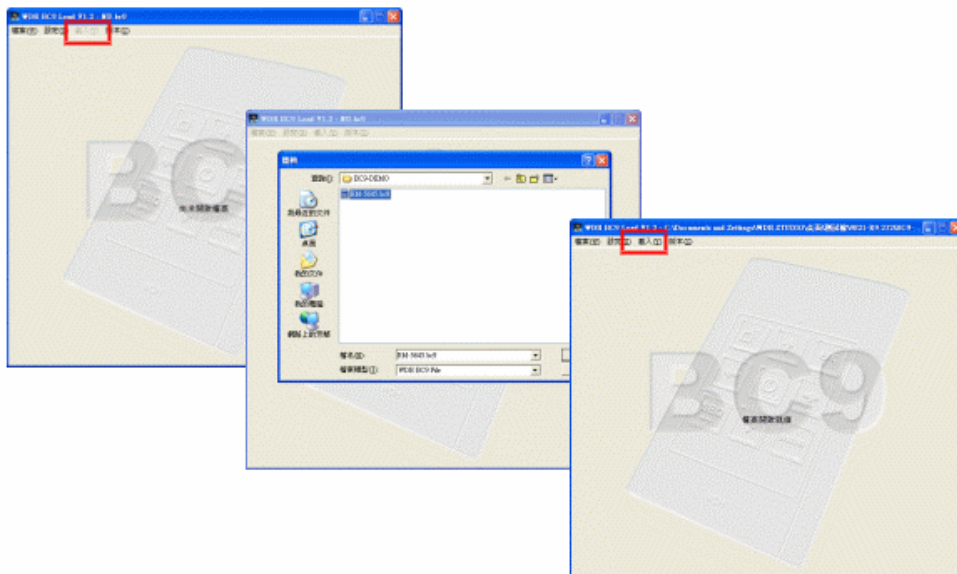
WDE BC9 Load V1.2 - 新BC9
檔案(F) 設定(S) 載入(L) 版本(V)
BC9
尚未開啟檔案

WDE BC9 Load V1.2 - 新BC9
檔案(F) 設定(S) 載入(L) 版本(V)
開啟
查詢(I): BC9-DEMO
RM-5045.bc9
我最近的文件
桌面
我的文件
我的電腦
網路上的芳鄰
檔名(N): RM-5045.bc9
檔案類型(T): WDE BC9 File

WDE BC9 Load V1.2 - C:\Documents and Settings\WDE.ZTE\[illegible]
檔案(F) 設定(S) 載入(L) 版本(V)
BC9
檔案開啟就緒